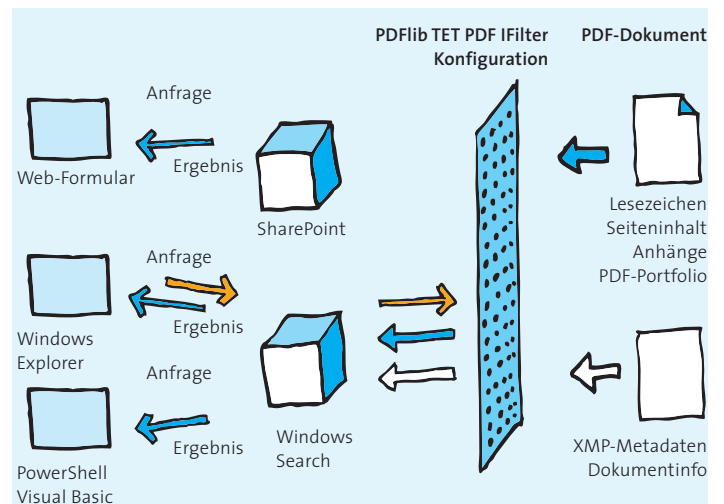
PDFlib TET PDF IFilter Konfiguration

PDF-Dokument

Anfrage

Ergebnis

Web-Formular

SharePoint

Lesezeichen
Seiteninhalt
Anhänge
PDF-Portfolio

Anfrage

Ergebnis

Windows Explorer

Anfrage

Ergebnis

Windows Search

PowerShell
Visual Basic

XMP-Metadaten
Dokumentinfo